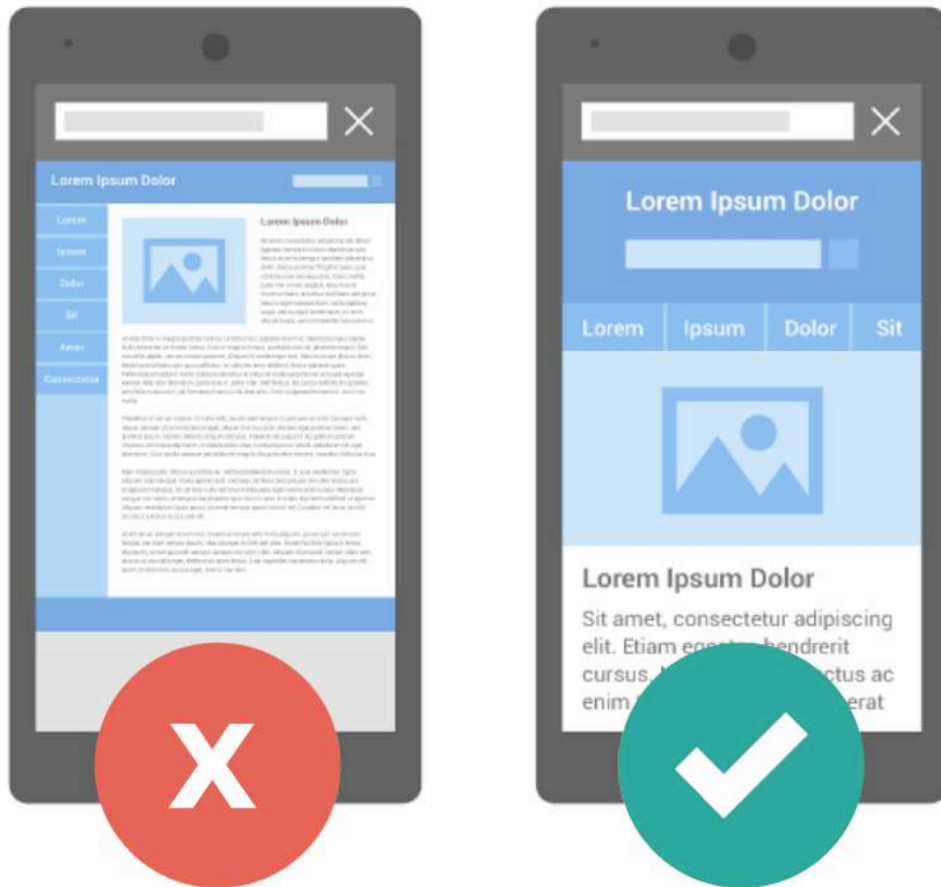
Lorem Ipsum Dolor

Lorem
Ipsum
Dolor
Sit
Amet
Consectetur

Lorem Ipsum Dolor

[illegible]

Lorem Ipsum Dolor

Lorem | Ipsum | Dolor | Sit

Lorem Ipsum Dolor

Sit amet, consectetur adipiscing elit. Etiam eg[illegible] hendrerit cursus, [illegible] ctus ac enim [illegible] erat